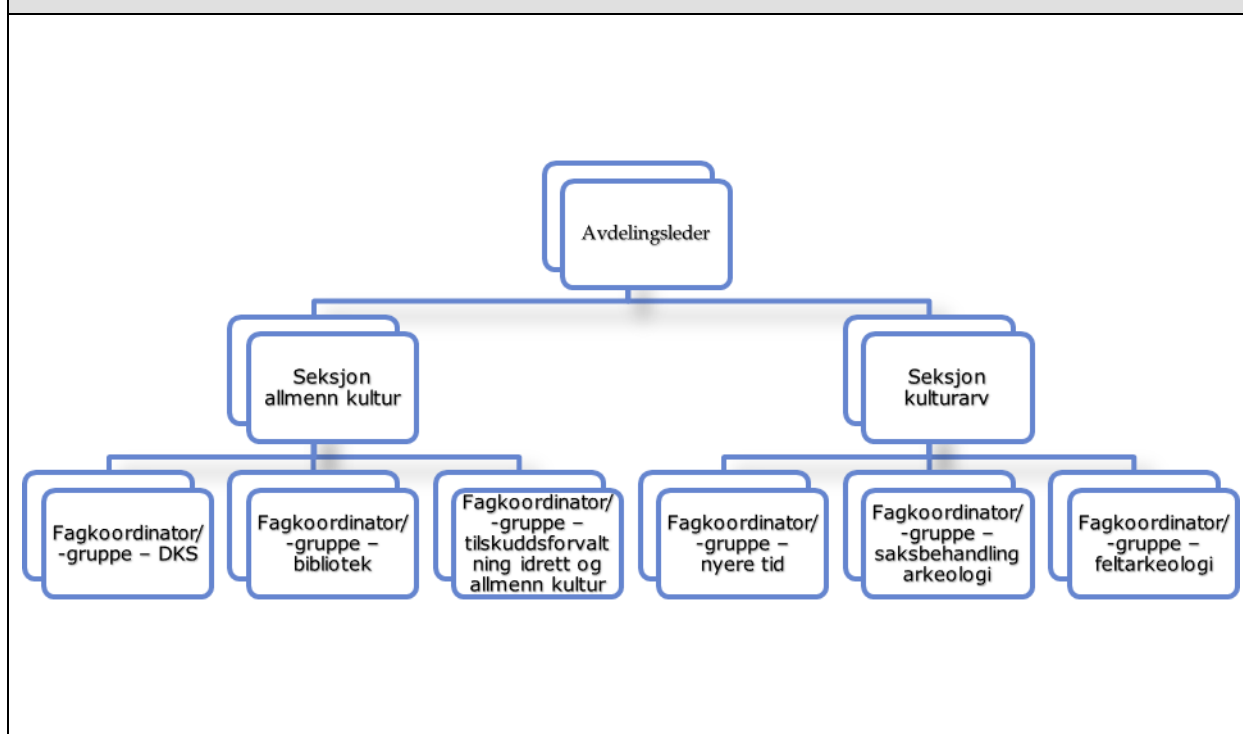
Avdelingsleder

Seksjon allmenn kultur

Seksjon kulturarv

Fagkoordinator/ -gruppe – DKS

Fagkoordinator/ -gruppe – bibliotek

Fagkoordinator/ -gruppe – tilskuddsforvaltning idrett og allmenn kultur

Fagkoordinator/ -gruppe – nyere tid

Fagkoordinator/ -gruppe – saksbehandling arkeologi

Fagkoordinator/ -gruppe – feltarkeologi